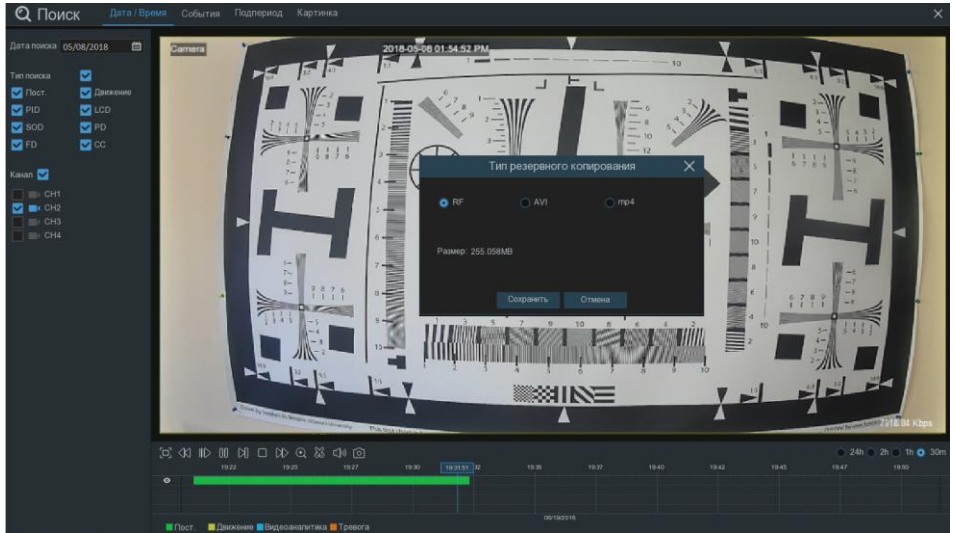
Поиск Дата / Время События Подпериод Картинка

Дата поиска 05/08/2018

Тип поиска
Пост. Движение
PID LCD
SOD PD
FD CC

Канал
CH1
CH2
CH3
CH4

Camera 2018-05-08 01:54:52 PM

Тип резервного копирования

RF AVI mp4

Размер: 255.058MB

Сохранить Отмена

7316.04 Kbps

24h 2h 1h 30m

19:22 19:25 19:27 19:30 19:31:51 19:35 19:37 19:40 19:42 19:45 19:47 19:50

05/19/2018

Пост. Движение Видеоаналитика Тревога